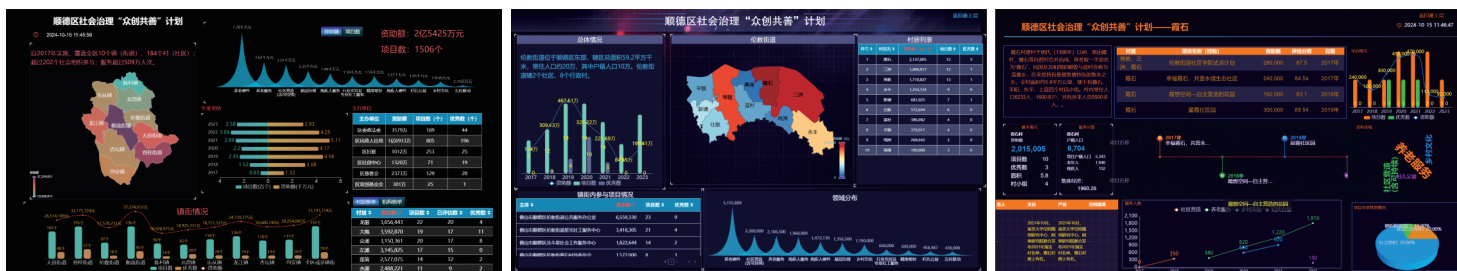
顺德区社会治理"众创共善"计划

2024-10-15 11:45:59

自2017年实施，覆盖全区10个镇（街道），184个村（社区），超过202个社会组织参与，服务超过2509万人次。

资助额：2亿5425万元

项目数：1506个

镇街情况

| 村居 | 项目数 | 已评估数 | 优秀数 |
|---|---|---|---|
| 龙江 | 3,856,441 | 22 | 5 |
| 大良 | 3,592,870 | 19 | 11 |
| 乐从 | 3,150,361 | 20 | 17 |
| 北滘 | 3,145,825 | 17 | 15 |
| 容桂 | 2,577,075 | 14 | 12 |
| 杏坛 | 2,498,221 | 11 | 9 |

顺德区社会治理"众创共善"计划

总体情况

伦教街道

村居列表

镇街内参与项目情况

领域分布

顺德区社会治理"众创共善"计划——霞石

2024-10-15 11:46:47

2,015,005

6,704

1960.26

养老服务